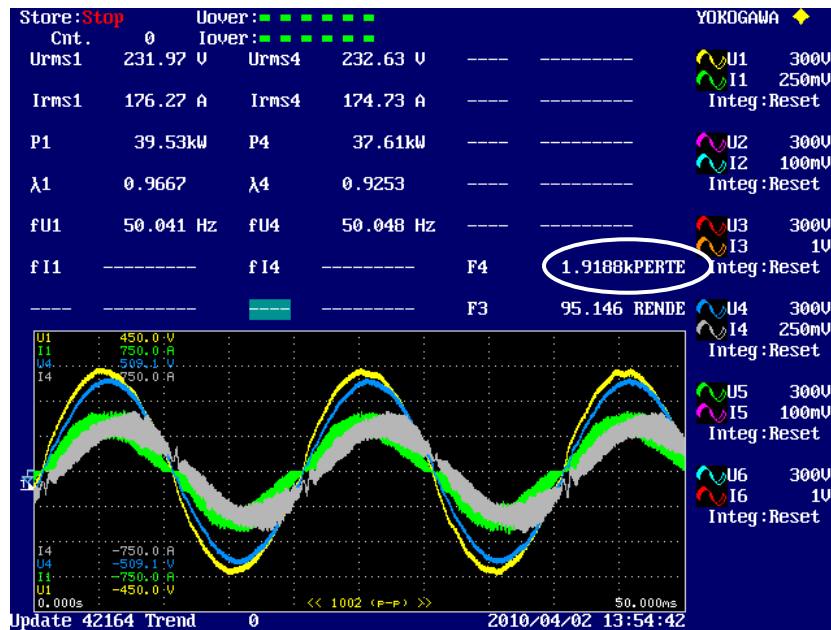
Store:Stop Uover:■ ■ ■ ■ ■ ■
Cnt. 0 Iover:■ ■ ■ ■ ■ ■

YOKOGAWA ◆

| Urms1 | 231.97 V | Urms4 | 232.63 V | ---- | ---------- |
|---|---|---|---|---|---|
| Irms1 | 176.27 A | Irms4 | 174.73 A | ---- | ---------- |
| P1 | 39.53kW | P4 | 37.61kW | ---- | ---------- |
| λ1 | 0.9667 | λ4 | 0.9253 | ---- | ---------- |
| fU1 | 50.041 Hz | fU4 | 50.048 Hz | ---- | ---------- |
| fI1 | --------- | fI4 | --------- | F4 | 1.9188kPERTE |
| ---- | --------- | ---- | --------- | F3 | 95.146 RENDE |

U1 300V
I1 250mV
Integ:Reset
U2 300V
I2 100mV
Integ:Reset
U3 300V
I3 1V
Integ:Reset
U4 300V
I4 250mV
Integ:Reset
U5 300V
I5 100mV
Integ:Reset
U6 300V
I6 1V
Integ:Reset

U1 450.0 V
I1 750.0 A
U4 509.1 V
I4 750.0 A

I4 -750.0 A
U4 -509.1 V
I1 -750.0 A
U1 -450.0 V
0.000s << 1002 (P-P) >> 50.000ms

Update 42164 Trend 0 2010/04/02 13:54:42